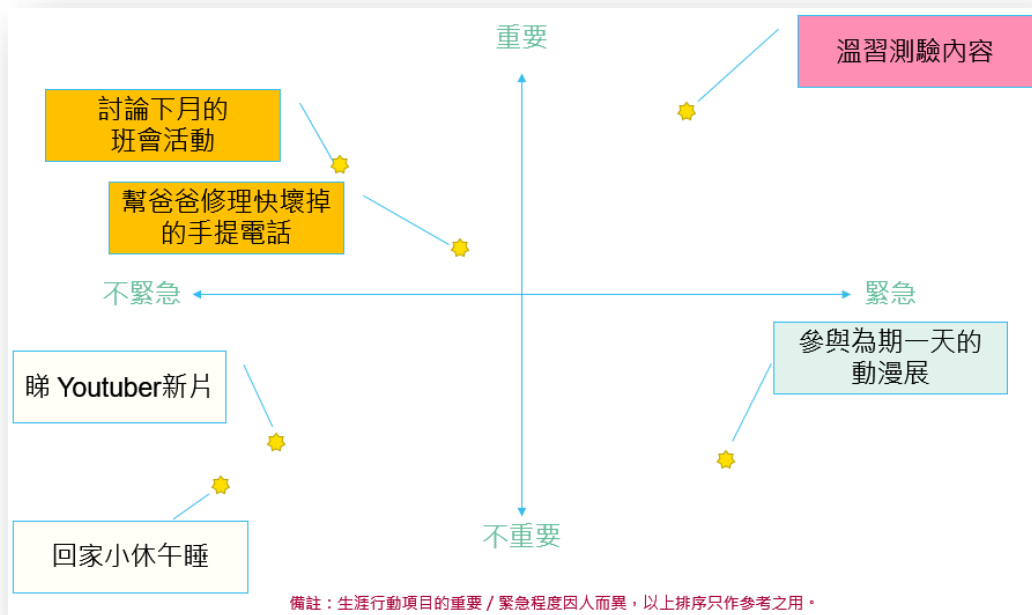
重要

溫習測驗內容

討論下月的班會活動

幫爸爸修理快壞掉的手提電話

不緊急

緊急

參與為期一天的動漫展

睇 Youtuber新片

回家小休午睡

不重要

備註：生涯行動項目的重要 / 緊急程度因人而異，以上排序只作參考之用。